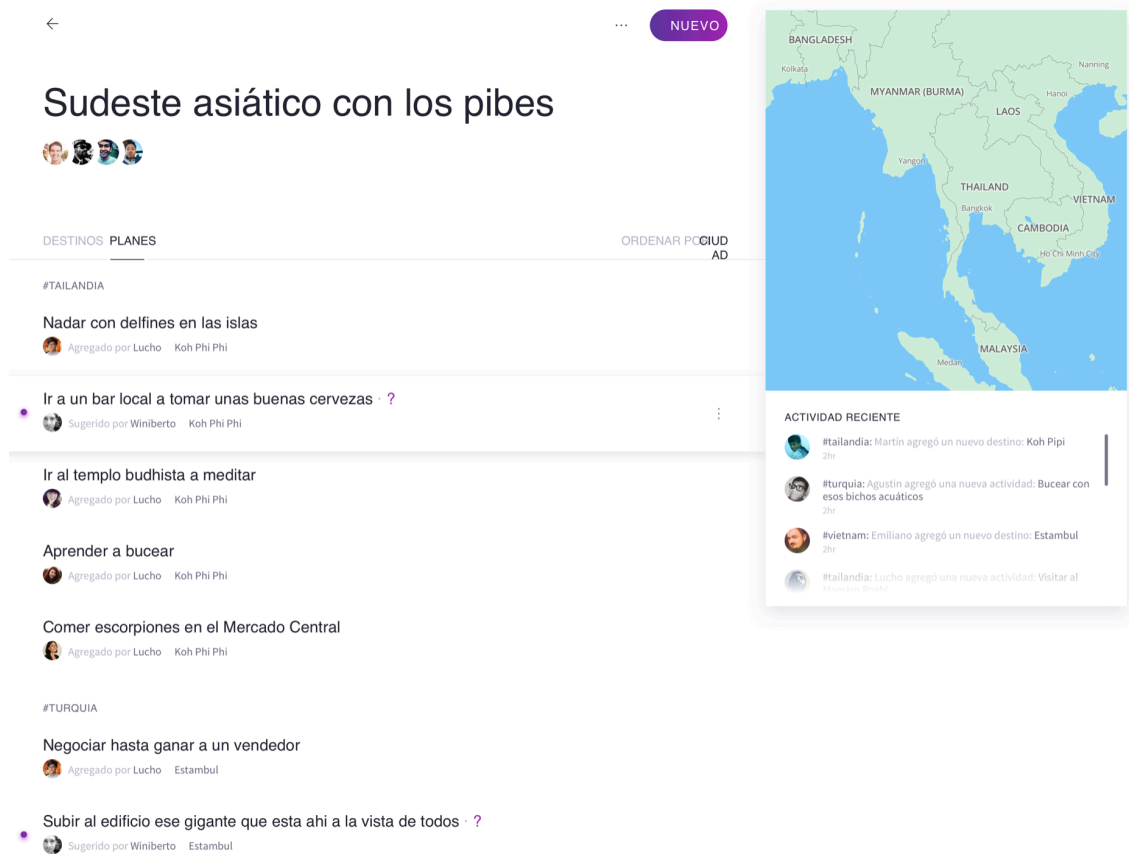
←

···

NUEVO

Sudeste asiático con los pibes

DESTINOS PLANES

ORDENAR PO CIUD AD

#TAILANDIA

Nadar con delfines en las islas
Agregado por Lucho Koh Phi Phi

Ir a un bar local a tomar unas buenas cervezas · ?
Sugerido por Winiberto Koh Phi Phi

⋮

Ir al templo budhista a meditar
Agregado por Lucho Koh Phi Phi

Aprender a bucear
Agregado por Lucho Koh Phi Phi

Comer escorpiones en el Mercado Central
Agregado por Lucho Koh Phi Phi

#TURQUIA

Negociar hasta ganar a un vendedor
Agregado por Lucho Estambul

Subir al edificio ese gigante que esta ahi a la vista de todos · ?
Sugerido por Winiberto Estambul

BANGLADESH
Kolkata
Nanning
MYANMAR (BURMA)
Hanoi
LAOS
Yangon
THAILAND
Bangkok
VIETNAM
CAMBODIA
Ho Chi Minh City
MALAYSIA
Medan

ACTIVIDAD RECIENTE

#tailandia: Martin agregó un nuevo destino: Koh Pipi
2hr

#turquia: Agustin agregó una nueva actividad: Bucear con esos bichos acuáticos
2hr

#vietnam: Emiliano agregó un nuevo destino: Estambul
2hr

#tailandia: Lucho agregó una nueva actividad: Visitar al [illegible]